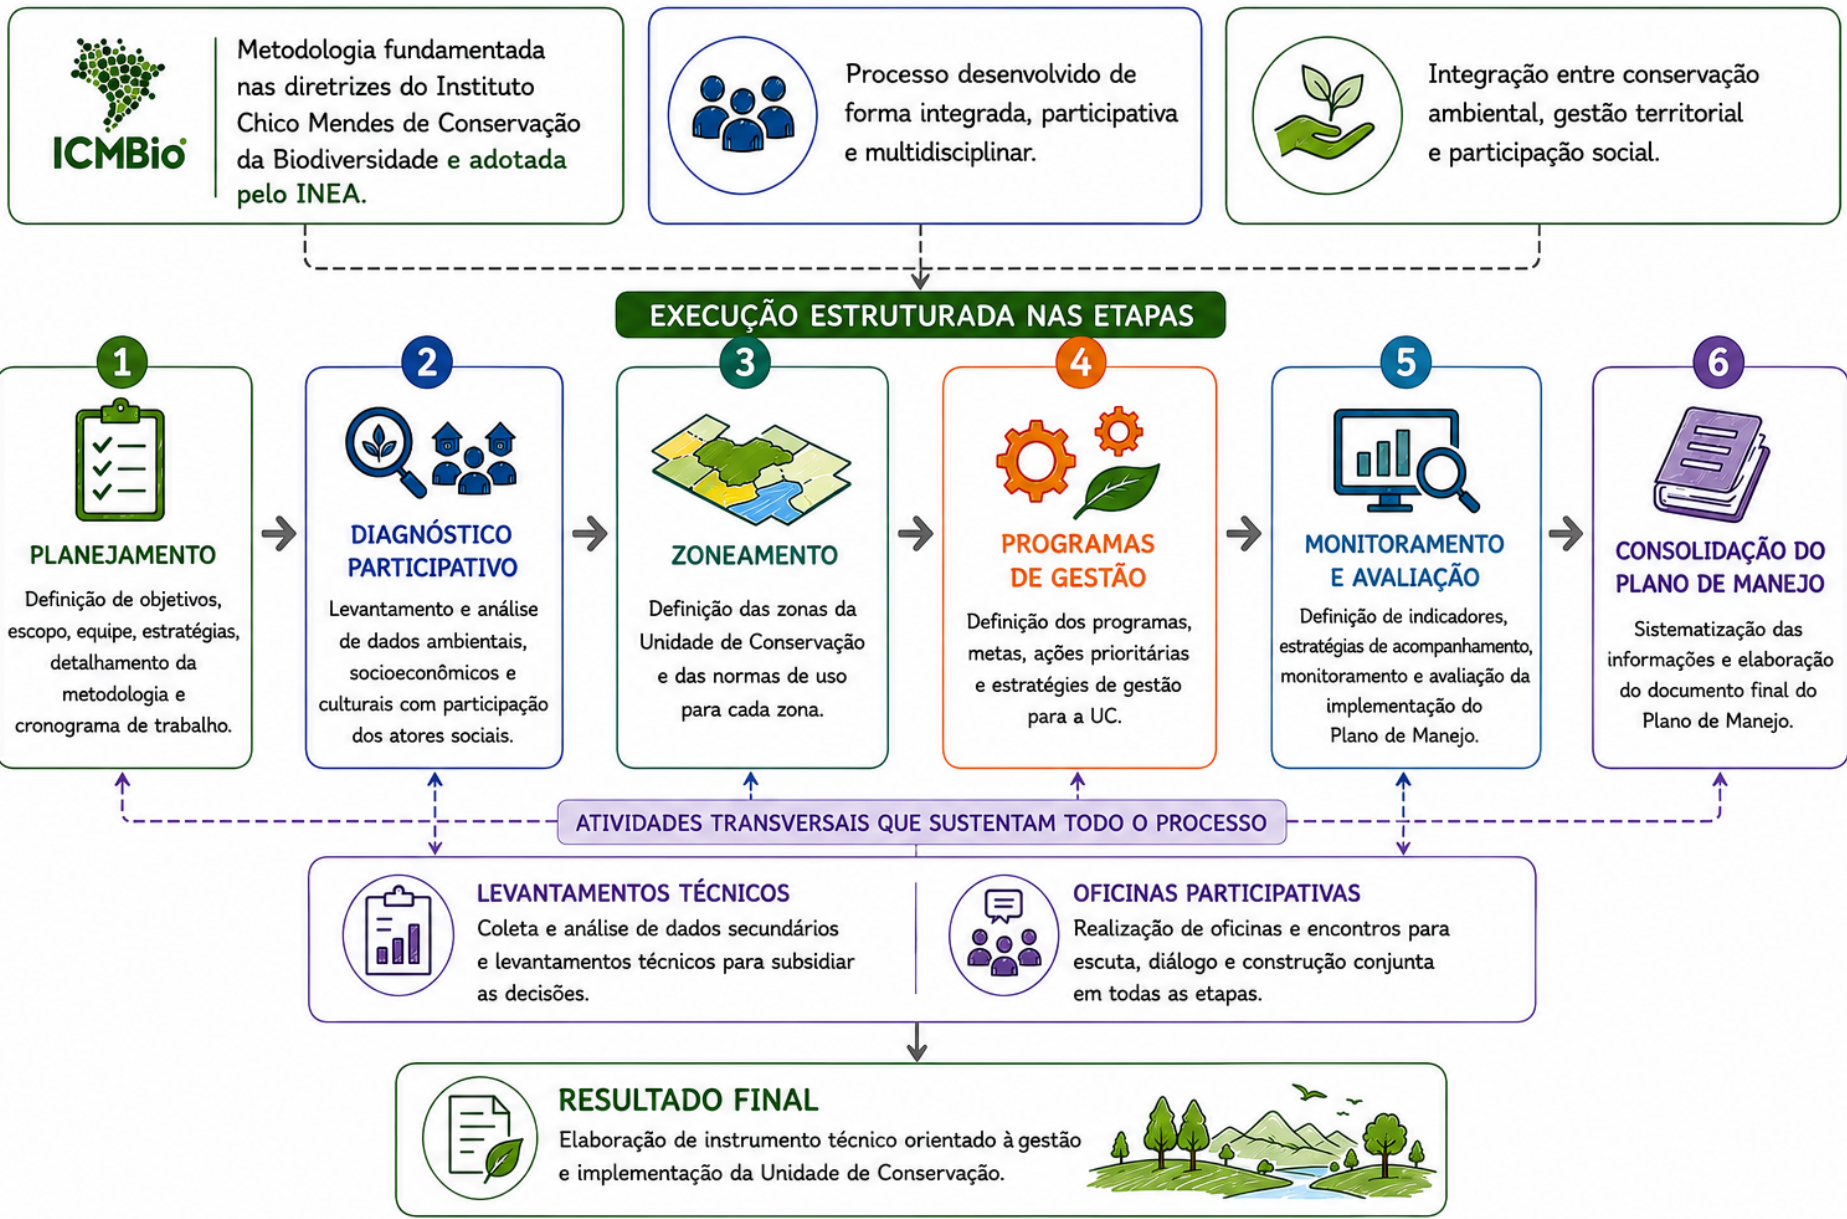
ICMBio

Metodologia fundamentada nas diretrizes do Instituto Chico Mendes de Conservação da Biodiversidade e adotada pelo INEA.

Processo desenvolvido de forma integrada, participativa e multidisciplinar.

Integração entre conservação ambiental, gestão territorial e participação social.

EXECUÇÃO ESTRUTURADA NAS ETAPAS

1
PLANEJAMENTO
Definição de objetivos, escopo, equipe, estratégias, detalhamento da metodologia e cronograma de trabalho.

2
DIAGNÓSTICO PARTICIPATIVO
Levantamento e análise de dados ambientais, socioeconômicos e culturais com participação dos atores sociais.

3
ZONEAMENTO
Definição das zonas da Unidade de Conservação e das normas de uso para cada zona.

4
PROGRAMAS DE GESTÃO
Definição dos programas, metas, ações prioritárias e estratégies de gestão para a UC.

5
MONITORAMENTO E AVALIAÇÃO
Definição de indicadores, estratégias de acompanhamento, monitoramento e avaliação da implementação do Plano de Manejo.

6
CONSOLIDAÇÃO DO PLANO DE MANEJO
Sistematização das informações e elaboração do documento final do Plano de Manejo.

ATIVIDADES TRANSVERSAIS QUE SUSTENTAM TODO O PROCESSO

LEVANTAMENTOS TÉCNICOS
Coleta e análise de dados secundários e levantamentos técnicos para subsidiar as decisões.

OFICINAS PARTICIPATIVAS
Realização de oficinas e encontros para escuta, diálogo e construção conjunta em todas as etapas.

RESULTADO FINAL
Elaboração de instrumento técnico orientado à gestão e implementação da Unidade de Conservação.